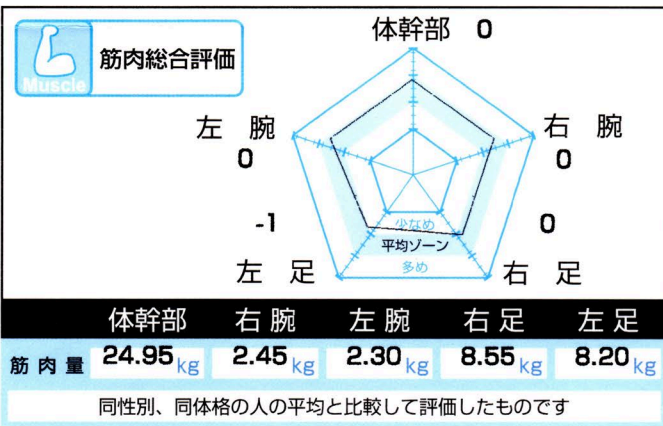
Muscle

筋肉総合評価

体幹部 0

右 腕
0

左 腕
0

-1

0

少なめ

平均ゾーン

多め

左 足

右 足

| | 体幹部 | 右腕 | 左腕 | 右足 | 左足 |
|---|---|---|---|---|---|
| 筋肉量 | 24.95 kg | 2.45 kg | 2.30 kg | 8.55 kg | 8.20 kg |

同性別、同体格の人の平均と比較して評価したものです